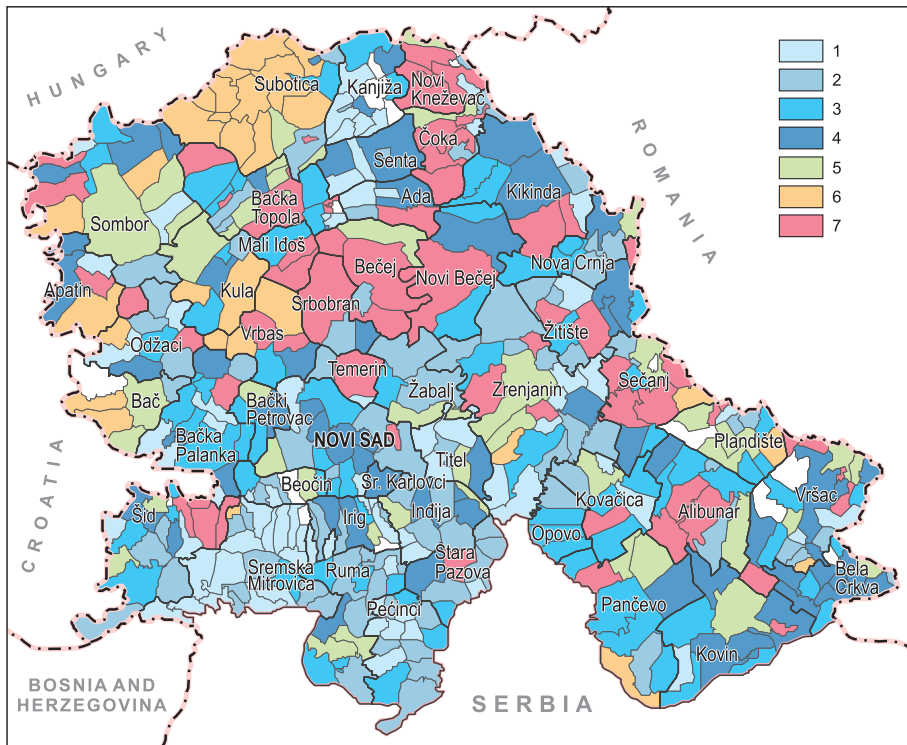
HUNGARY

ROMANIA

CROATIA

BOSNIA AND HERZEGOVINA

SERBIA

| | |
|---|---|
| | 1 |
| | 2 |
| | 3 |
| | 4 |
| | 5 |
| | 6 |
| | 7 |

Subotica
Kanjiža
Novi Kneževac
Čoka
Senta
Ada
Kikinda
Bačka Topola
Sombor
Mali Idoš
Bečej
Novi Bečej
Nova Crnja
Apatin
Kula
Srbobran
Vrbas
Žitište
Odžaci
Temerin
Žabalj
Zrenjanin
Sečanj
Bač
Bački Petrovac
NOVI SAD
Plandište
Bačka Palanka
Titel
Beočin
Sr. Karlovci
Kovačica
Vršac
Šid
Irig
Inđija
Alibunar
Opovo
Sremska Mitrovica
Ruma
Stara Pazova
Bela Crkva
Pećinci
Pančevo
Kovin